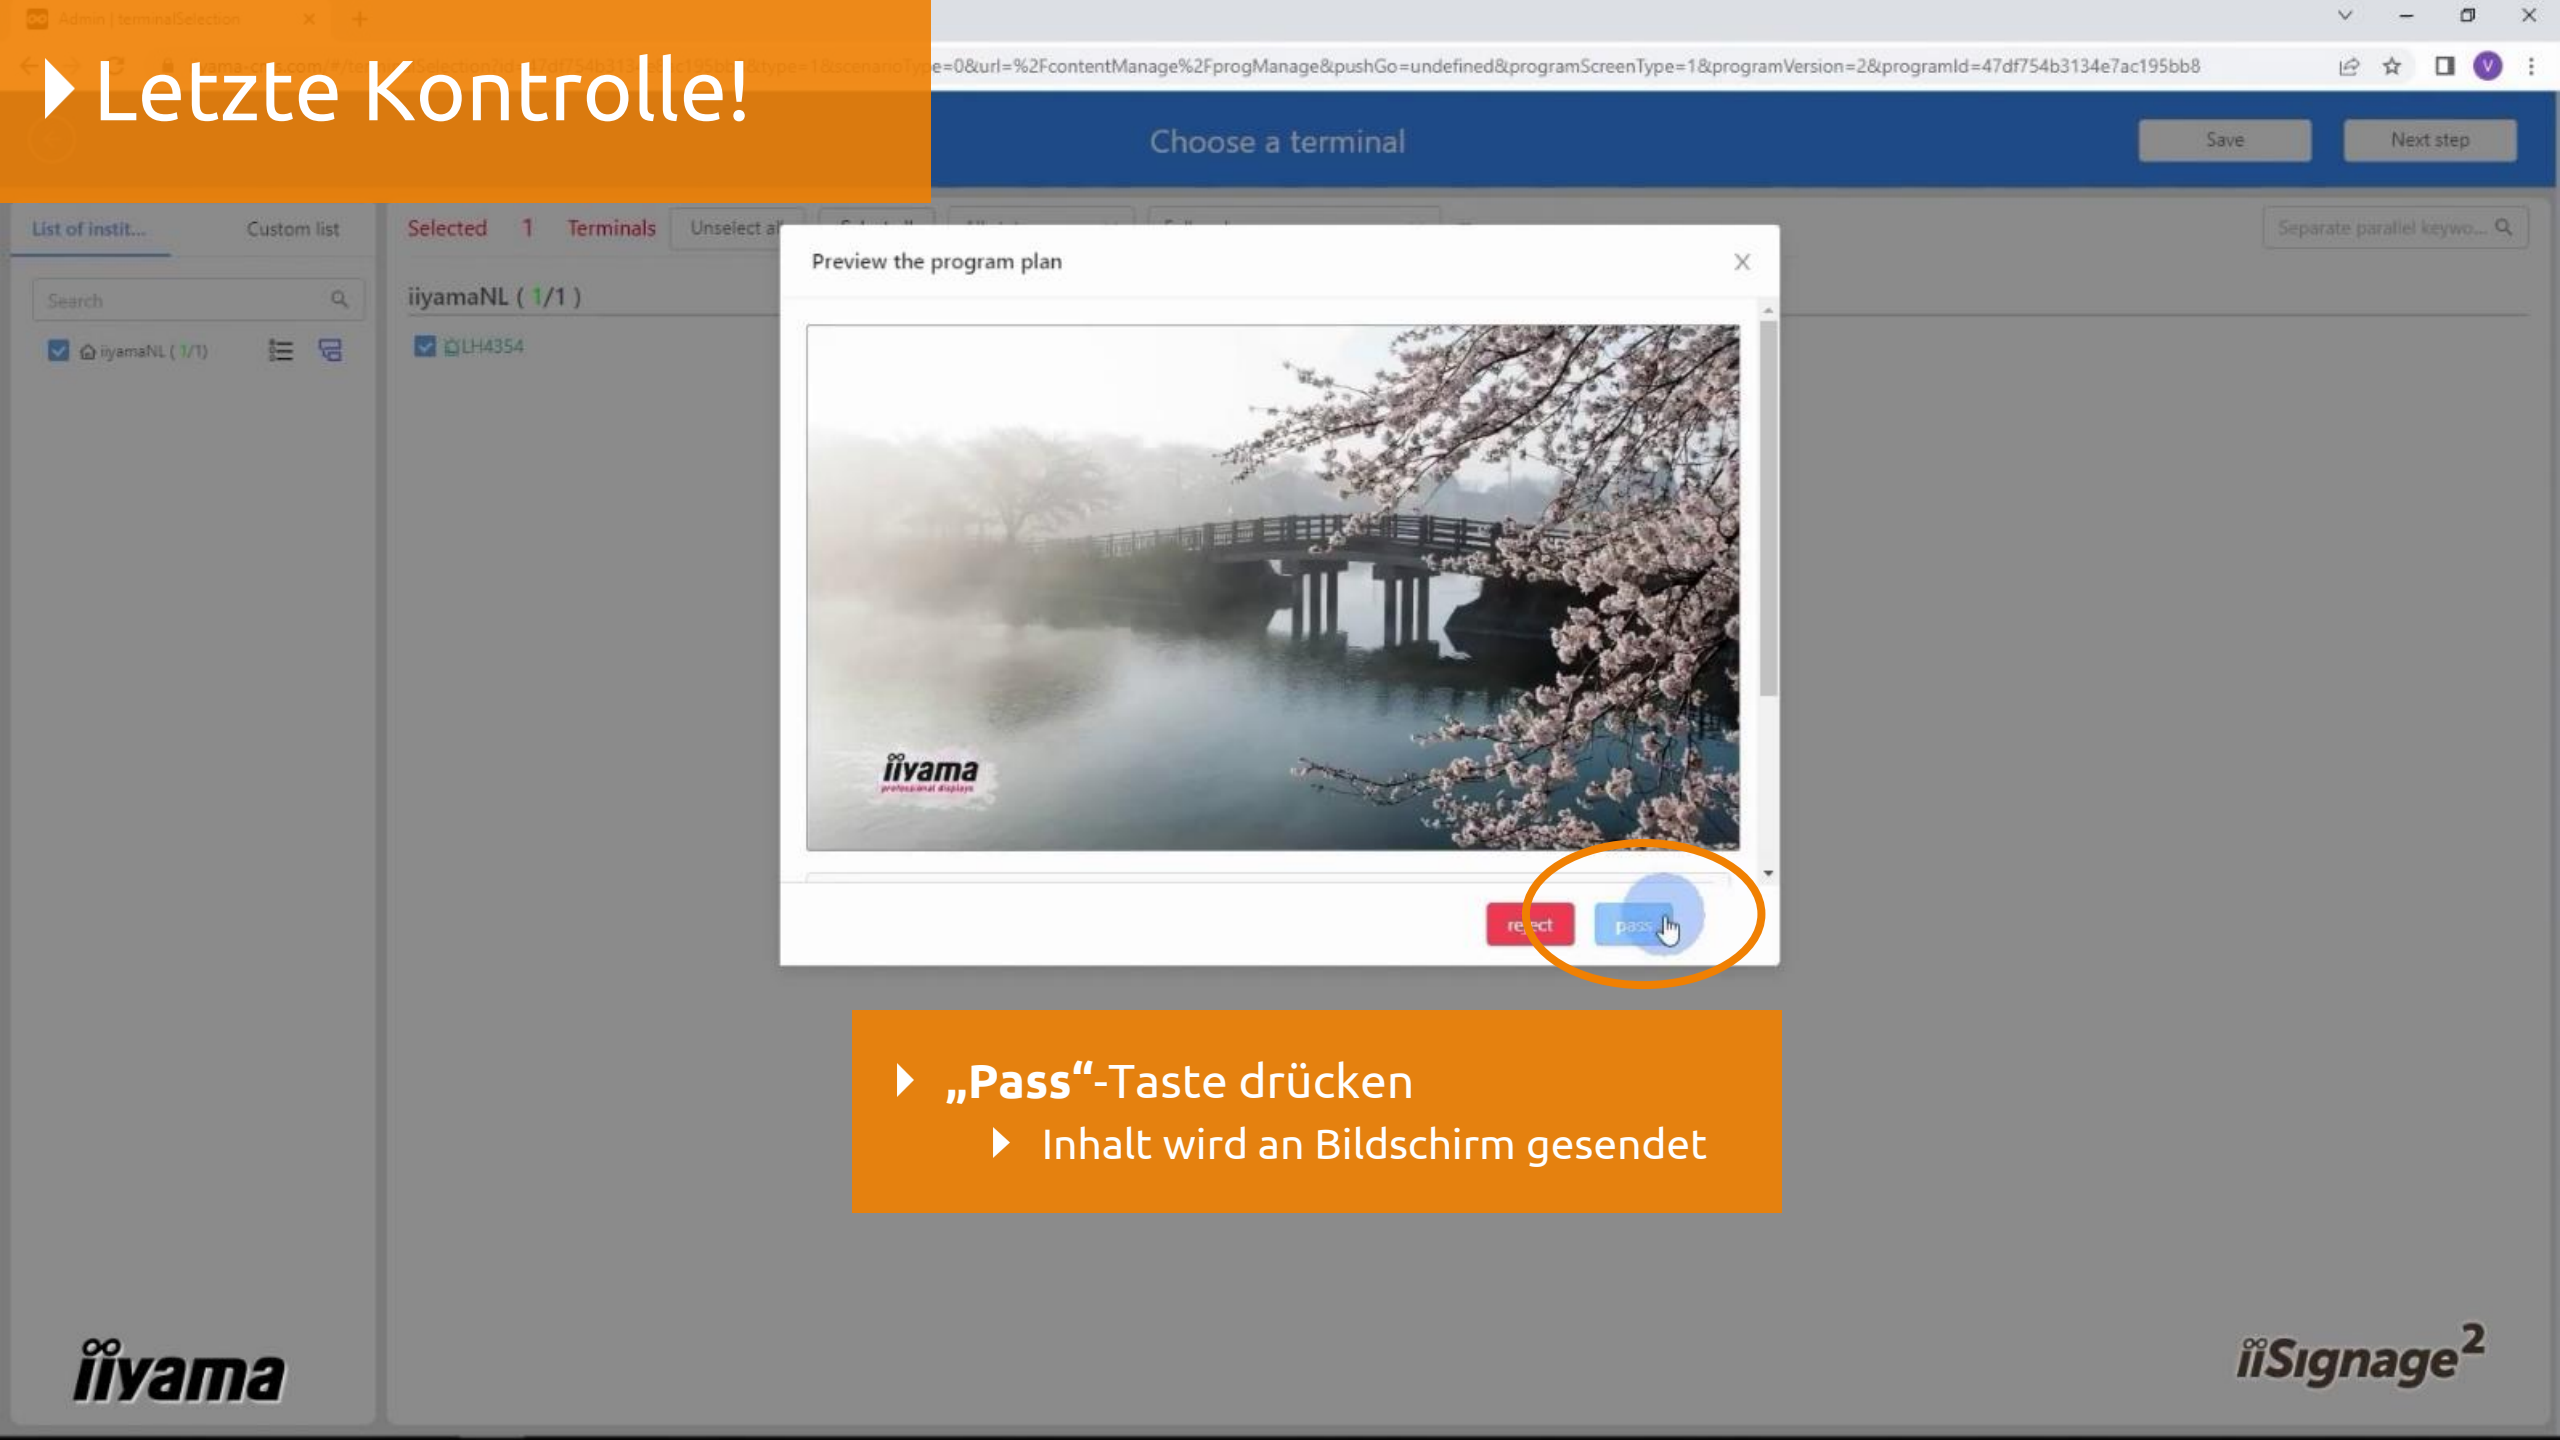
Letzte Kontrolle!

e=0&url=%2FcontentManage%2FprogManage&pushGo=undefined&programScreenType=1&programVersion=2&programId=47df754b3134e7ac195bb8

Choose a terminal

Save

Next step

List of instit...

Custom list

Search

iiyamaNL ( 1/1)

Selected 1 Terminals

Unselect a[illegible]

Separate parallel keywo...

iiyamaNL ( 1/1 )

LH4354

Preview the program plan

iiyama

re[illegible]ect

pass

„Pass“-Taste drücken

Inhalt wird an Bildschirm gesendet

iiyama

iiSignage²